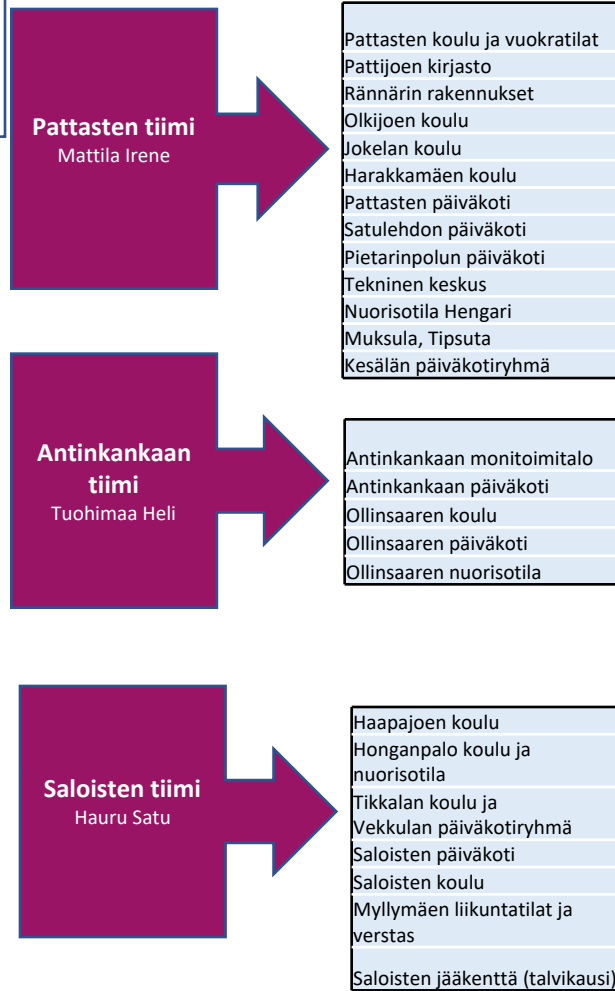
Pattasten tiimi
Mattila Irene

Pattasten koulu ja vuokratilat
Pattijoen kirjasto
Rännärin rakennukset
Olkijoen koulu
Jokelan koulu
Harakkamäen koulu
Pattasten päiväkoti
Satulehdon päiväkoti
Pietarinpolun päiväkoti
Tekninen keskus
Nuorisotila Hengari
Muksula, Tipsuta
Kesälän päiväkotiryhmä

Antinkankaan tiimi
Tuohimaa Heli

Antinkankaan monitoimitalo
Antinkankaan päiväkoti
Ollinsaaren koulu
Ollinsaaren päiväkoti
Ollinsaaren nuorisotila

Saloisten tiimi
Hauru Satu

Haapajoen koulu
Honganpalo koulu ja nuorisotila
Tikkalan koulu ja Vekkulan päiväkotiryhmä
Saloisten päiväkoti
Saloisten koulu
Myllymäen liikuntatilat ja verstas
Saloisten jääkenttä (talvikausi)